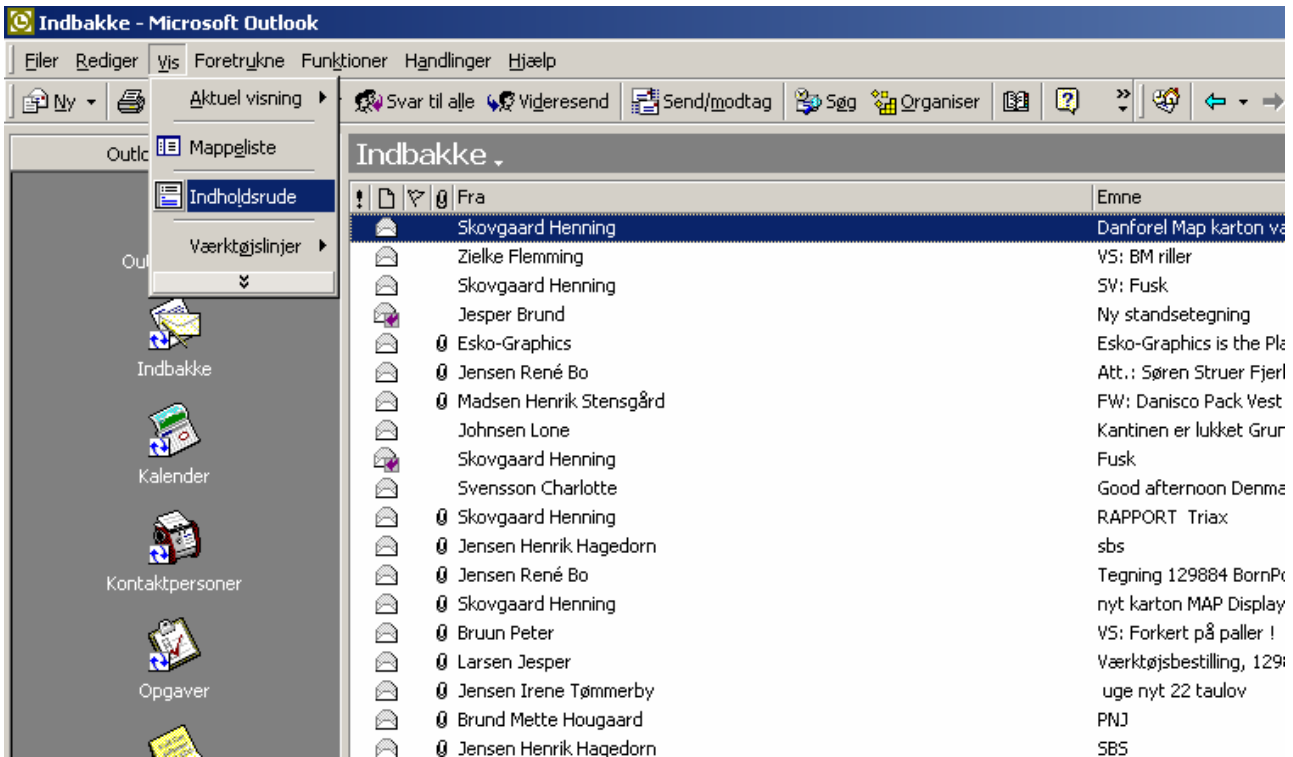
Indbakke - Microsoft Outlook

Filer Rediger Vis Foretrukne Funktioner Handlinger Hjælp

Ny Svar til alle Videresend Send/modtag Søg Organiser

Aktuel visning
Mappeliste
Indholdsrude
Værktøjslinjer

Outl

Out

Indbakke

Kalender

Kontaktpersoner

Opgaver

Indbakke

| Fra | Emne |
|---|---|
| Skovgaard Henning | Danforel Map karton va |
| Zielke Flemming | VS: BM riller |
| Skovgaard Henning | SV: Fusk |
| Jesper Brund | Ny standsetegning |
| Esko-Graphics | Esko-Graphics is the Pla |
| Jensen René Bo | Att.: Søren Struer Fjerl |
| Madsen Henrik Stensgård | FW: Danisco Pack Vest |
| Johnsen Lone | Kantinen er lukket Grun |
| Skovgaard Henning | Fusk |
| Svensson Charlotte | Good afternoon Denma |
| Skovgaard Henning | RAPPORT Triax |
| Jensen Henrik Hagedorn | sbs |
| Jensen René Bo | Tegning 129884 BornPo |
| Skovgaard Henning | nyt karton MAP Display |
| Bruun Peter | VS: Forkert på paller ! |
| Larsen Jesper | Værktøjsbestilling, 129 |
| Jensen Irene Tømmerby | uge nyt 22 taulov |
| Brund Mette Hougaard | PNJ |
| Jensen Henrik Hagedorn | SBS |